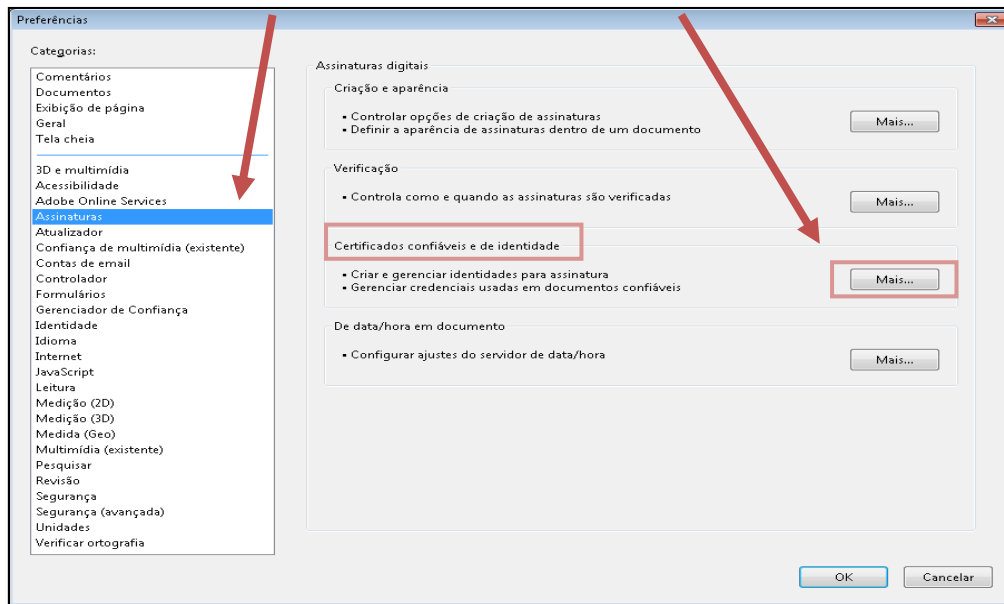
Preferências

Categorias:

Comentários
Documentos
Exibição de página
Geral
Tela cheia

3D e multimídia
Acessibilidade
Adobe Online Services
Assinaturas
Atualizador
Confiança de multimídia (existente)
Contas de email
Controlador
Formulários
Gerenciador de Confiança
Identidade
Idioma
Internet
JavaScript
Leitura
Medição (2D)
Medição (3D)
Medida (Geo)
Multimídia (existente)
Pesquisar
Revisão
Segurança
Segurança (avançada)
Unidades
Verificar ortografia

Assinaturas digitais

Criação e aparência
• Controlar opções de criação de assinaturas
• Definir a aparência de assinaturas dentro de um documento
Mais...

Verificação
• Controla como e quando as assinaturas são verificadas
Mais...

Certificados confiáveis e de identidade
• Criar e gerenciar identidades para assinatura
• Gerenciar credenciais usadas em documentos confiáveis
Mais...

De data/hora em documento
• Configurar ajustes do servidor de data/hora
Mais...

OK
Cancelar